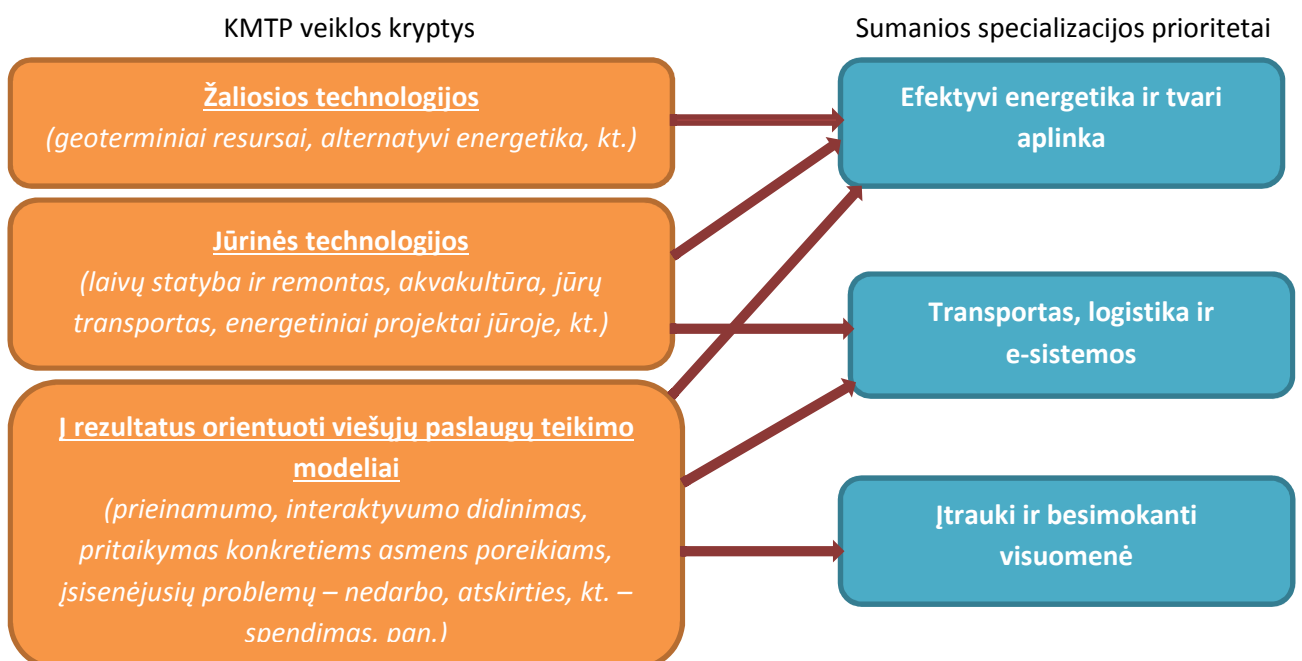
KMTP veiklos kryptys

Sumanios specializacijos prioritetai

Žaliosios technologijos
(geoterminiai resursai, alternatyvi energetika, kt.)

Jūrinės technologijos
(laivų statyba ir remontas, akvakultūra, jūrų transportas, energetiniai projektai jūroje, kt.)

Į rezultatus orientuoti viešųjų paslaugų teikimo modeliai
(prieinamumo, interaktyvumo didinimas, pritaikymas konkretiems asmens poreikiams, įsisenėjusių problemų – nedarbo, atskirties, kt. – sprendimas, pan.)

Efektyvi energetika ir tvari aplinka

Transportas, logistika ir e-sistemos

Įtrauki ir besimokanti visuomenė